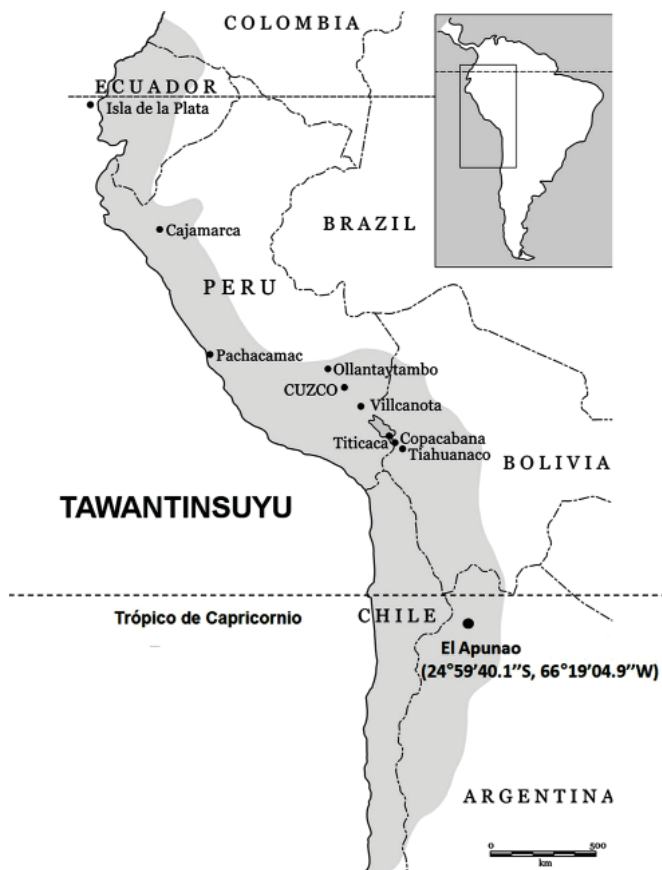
COLOMBIA

ECUADOR

Isla de la Plata

BRAZIL

Cajamarca

PERU

Pachacamac

Ollantaytambo

CUZCO

Villcanota

Titicaca

Copacabana

Tiahuanaco

BOLIVIA

TAWANTINSUYU

Trópico de Capricornio

CHILE

El Apunao (24°59'40.1''S, 66°19'04.9''W)

ARGENTINA

0 500 km